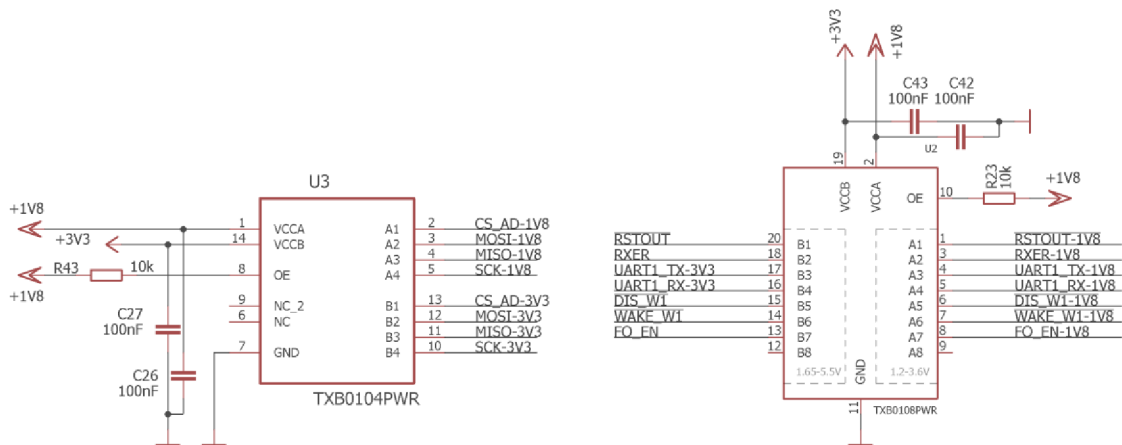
+3V3
+1V8
C43 100nF
C42 100nF
U2
19
2
VCCB
VCCA
OE
10
R23 10k
+1V8

U3
+1V8
1 VCCA
+3V3
14 VCCB
R43 10k
8 OE
+1V8
9 NC_2
6 NC
C27 100nF
7 GND
C26 100nF
A1 2 CS_AD-1V8
A2 3 MOSI-1V8
A3 4 MISO-1V8
A4 5 SCK-1V8
B1 13 CS_AD-3V3
B2 12 MOSI-3V3
B3 11 MISO-3V3
B4 10 SCK-3V3
TXB0104PWR

RSTOUT 20 B1
RXER 18 B2
UART1_TX-3V3 17 B3
UART1_RX-3V3 16 B4
DIS_W1 15 B5
WAKE_W1 14 B6
FO_EN 13 B7
12 B8
1.65-5.5V
GND
11
1.2-3.6V
A1 1 RSTOUT-1V8
A2 3 RXER-1V8
A3 4 UART1_TX-1V8
A4 5 UART1_RX-1V8
A5 6 DIS_W1-1V8
A6 7 WAKE_W1-1V8
A7 8 FO_EN-1V8
A8 9
TXB0108PWR